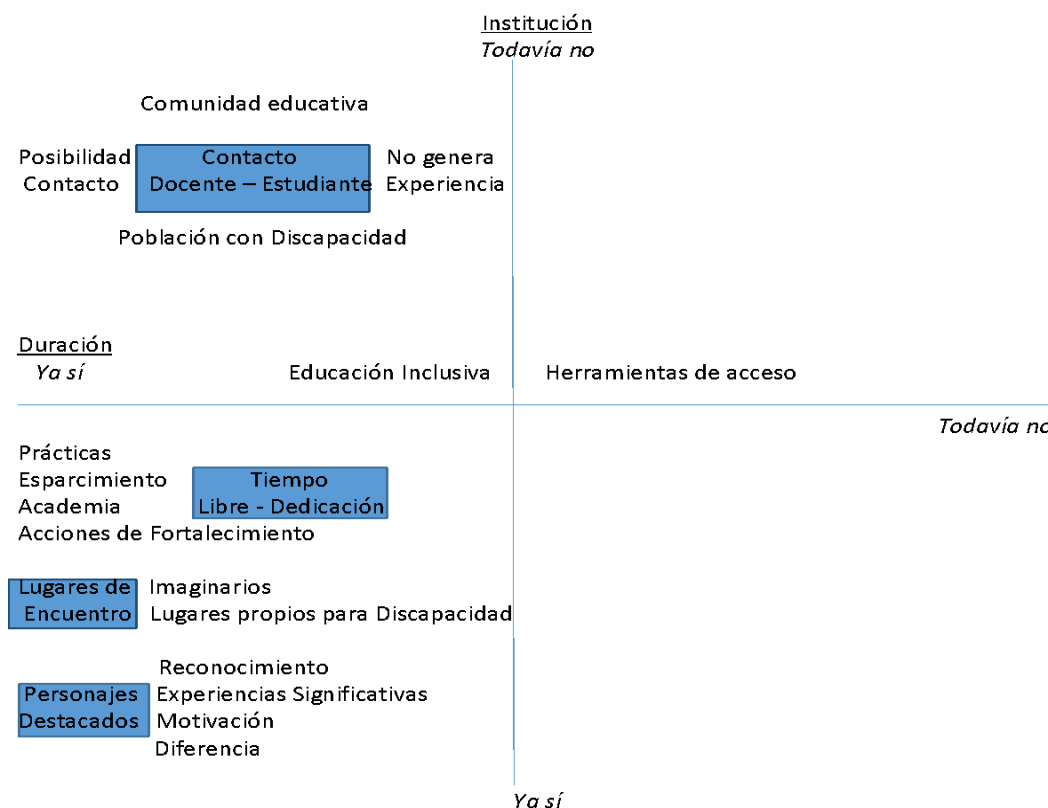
Institución
Todavía no

Comunidad educativa

Posibilidad Contacto

Contacto Docente – Estudiante

No genera Experiencia

Población con Discapacidad

Duración
Ya sí

Educación Inclusiva

Herramientas de acceso

Todavía no

Prácticas
Esparcimiento
Academia
Acciones de Fortalecimiento

Tiempo Libre - Dedicación

Lugares de Encuentro

Imaginarios
Lugares propios para Discapacidad

Reconocimiento
Experiencias Significativas
Motivación
Diferencia

Personajes Destacados

Ya sí